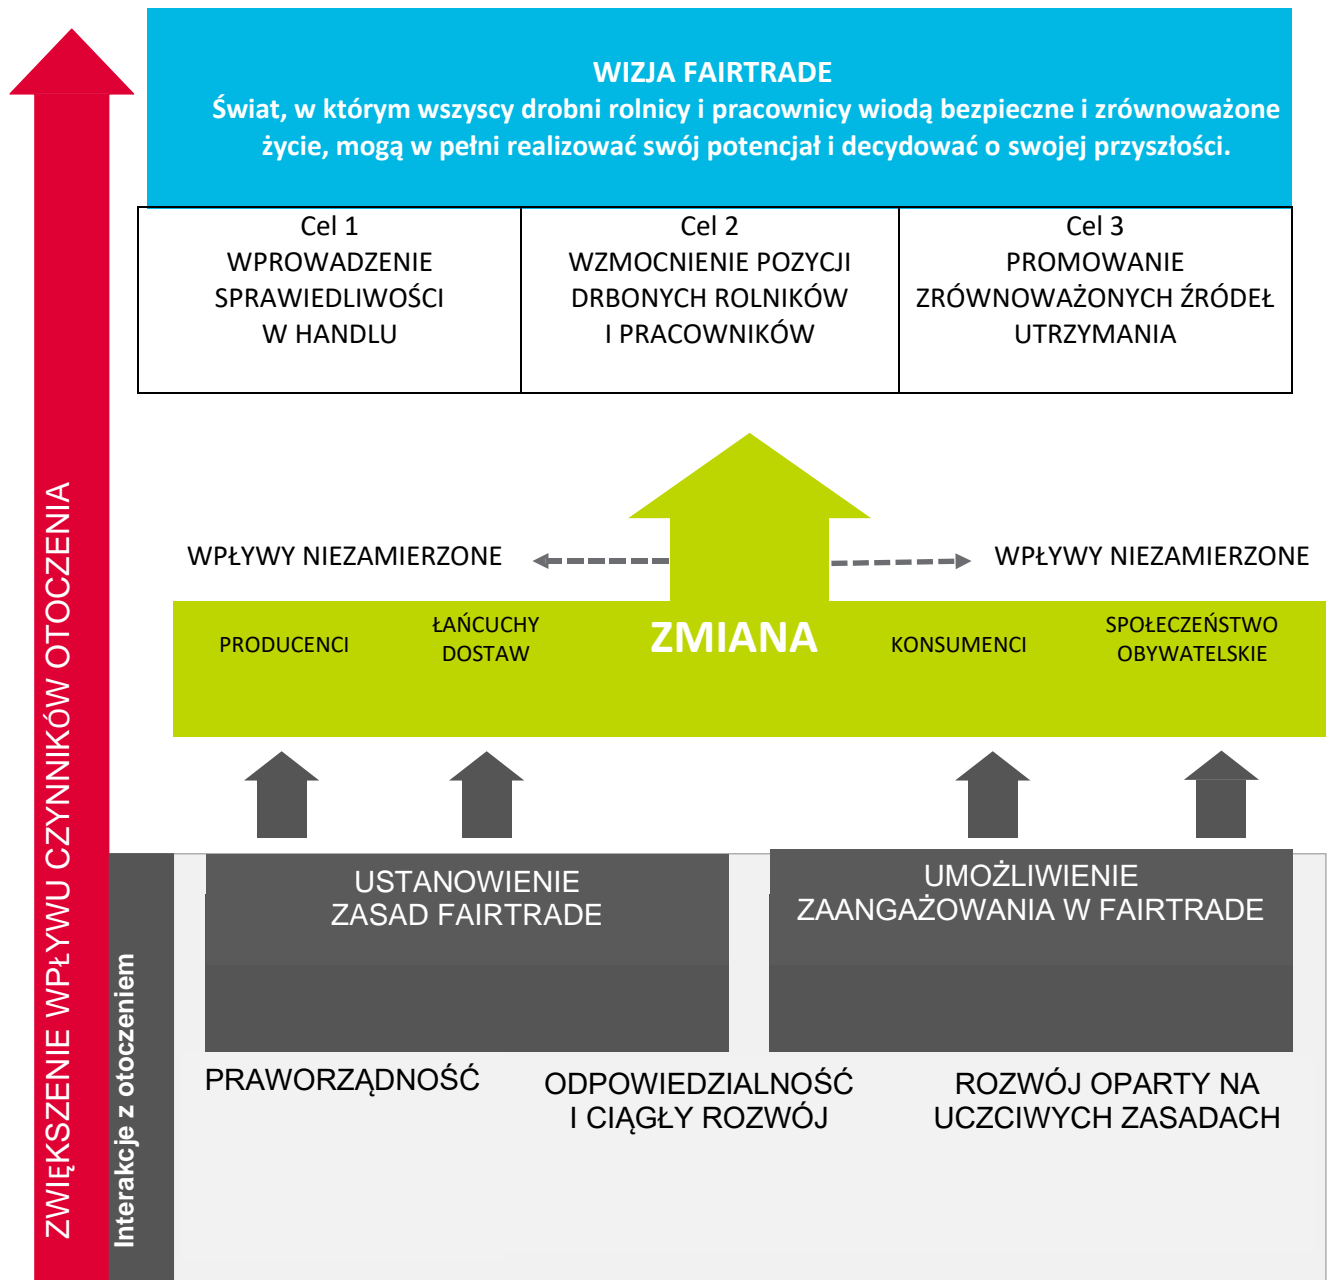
WIZJA FAIRTRADE
Świat, w którym wszyscy drobni rolnicy i pracownicy wiodą bezpieczne i zrównoważone życie, mogą w pełni realizować swój potencjał i decydować o swojej przyszłości.

| Cel 1 WPROWADZENIE SPRAWIEDLIWOŚCI W HANDLU | Cel 2 WZMOCNIENIE POZYCJI DRBONYCH ROLNIKÓW I PRACOWNIKÓW | Cel 3 PROMOWANIE ZRÓWNOWAŻONYCH ŹRÓDEŁ UTRZYMANIA |
|---|---|---|

WPŁYWY NIEZAMIERZONE

WPŁYWY NIEZAMIERZONE

PRODUCENCI

ŁAŃCUCHY DOSTAW

ZMIANA

KONSUMENCI

SPOŁECZEŃSTWO OBYWATELSKIE

USTANOWIENIE ZASAD FAIRTRADE

UMOŻLIWIENIE ZAANGAŻOWANIA W FAIRTRADE

PRAWORZĄDNOŚĆ

ODPOWIEDZIALNOŚĆ I CIĄGŁY ROZWÓJ

ROZWÓJ OPARTY NA UCZCIWYCH ZASADACH

ZWIĘKSZENIE WPŁYWU CZYNNIKÓW OTOCZENIA

Interakcje z otoczeniem